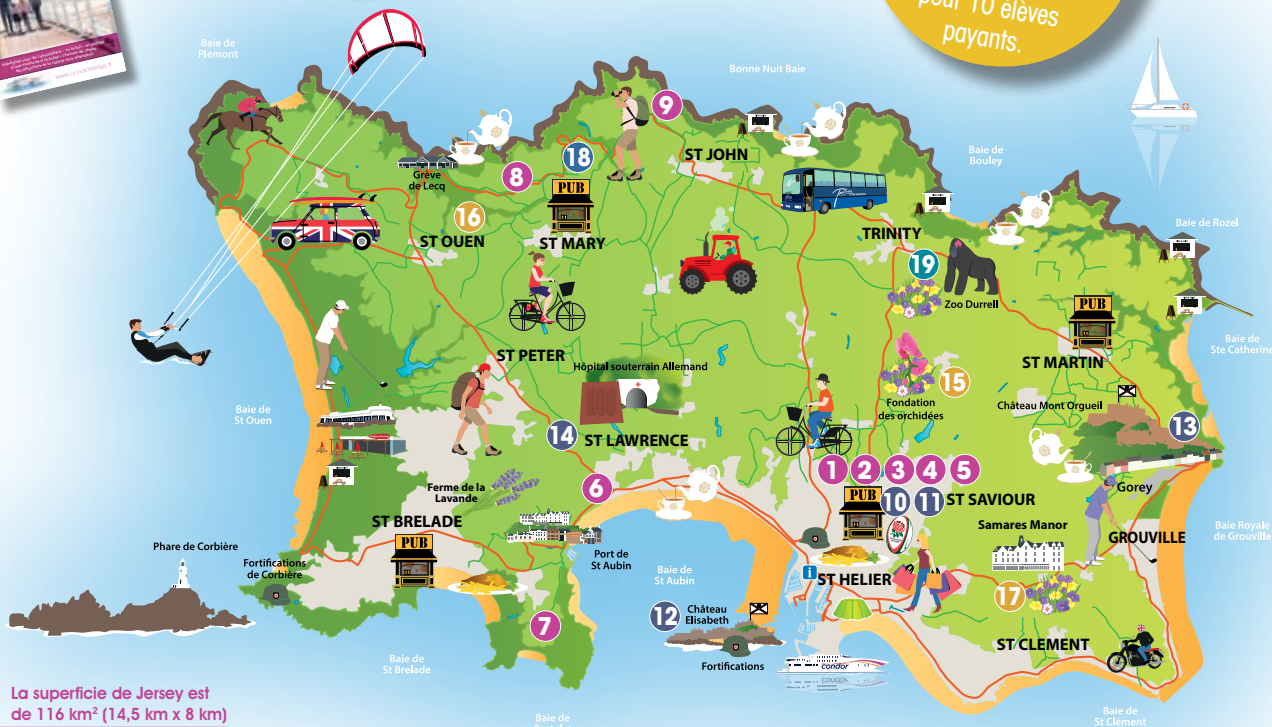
pour 10 élèves payants.

Baie de Plemont

Bonne Nuit Baie

9

18

8

PUB

ST JOHN

Grève de Lecq

16

ST OUEN

ST MARY

Baie de Bouley

Baie de Rozel

TRINITY

19

Zoo Durrell

PUB

ST MARTIN

Baie de Ste Catherine

ST PETER

Hôpital souterrain Allemand

15

Fondation des orchidées

Château Mont Orgueil

13

Baie de St Ouen

14

ST LAWRENCE

1 2 3 4 5

6

Ferme de la Lavande

PUB

10 11

ST SAVIOUR

Gorey

ST BRELADE

PUB

Samares Manor

GROUVILLE

Baie Royale de Grouville

Phare de Corbière

Fortifications de Corbière

Port de St Aubin

Baie de St Aubin

ST HELIER

17

7

12

Château Elisabeth

Fortifications

ST CLEMENT

condor

Baie de St Brelade

La superficie de Jersey est de 116 km² (14,5 km x 8 km)

Baie de

Baie de St Clément